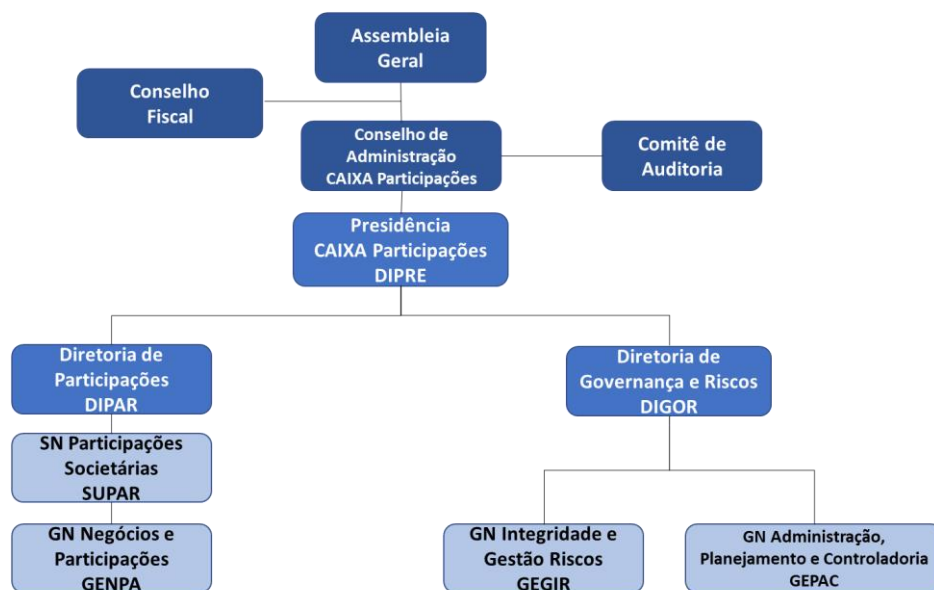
Assembleia Geral

Conselho Fiscal

Conselho de Administração CAIXA Participações

Comitê de Auditoria

Presidência CAIXA Participações DIPRE

Diretoria de Participações DIPAR

SN Participações Societárias SUPAR

GN Negócios e Participações GENPA

Diretoria de Governança e Riscos DIGOR

GN Integridade e Gestão Riscos GEGIR

GN Administração, Planejamento e Controladoria GEPAC